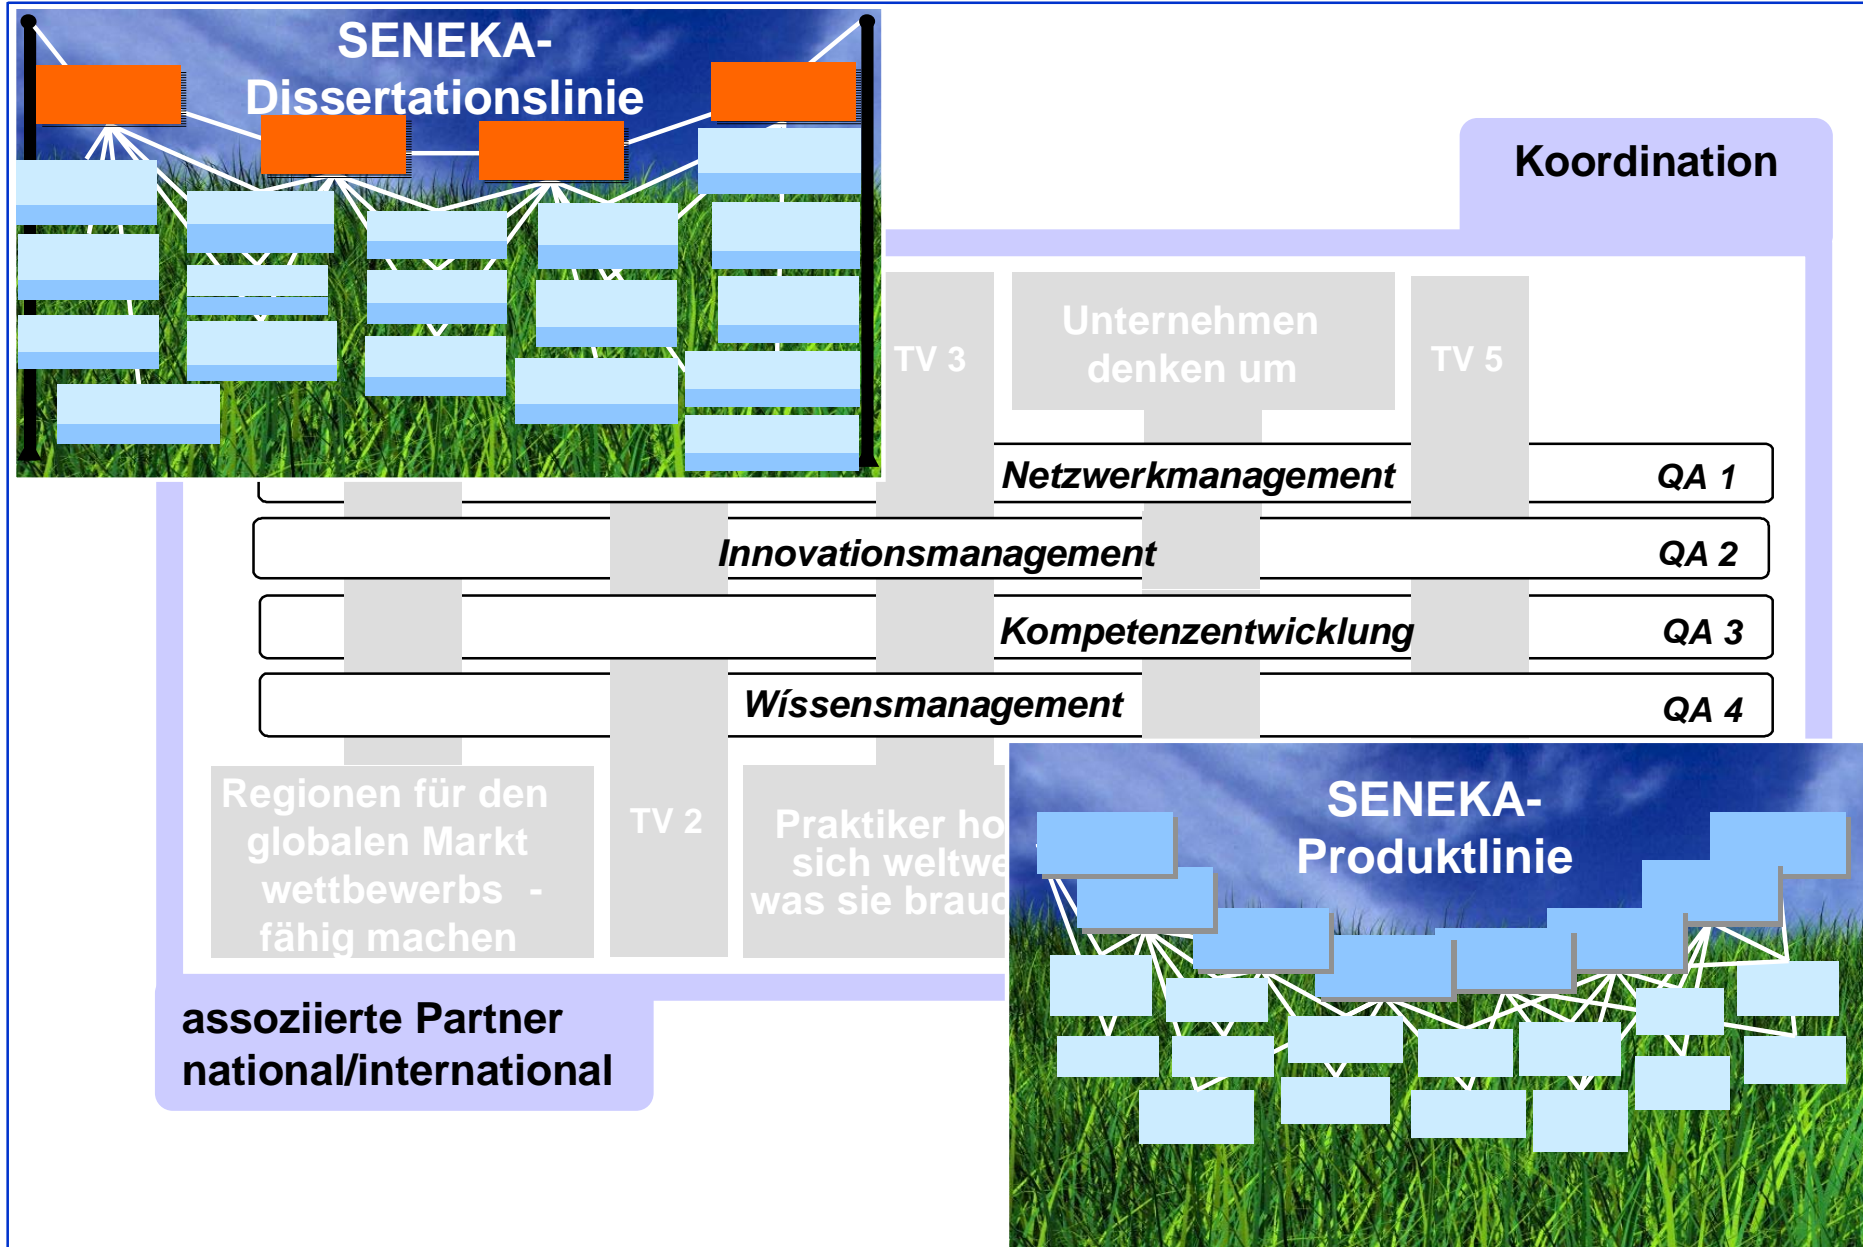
SENEKA-Dissertationslinie

Koordination

TV 3

Unternehmen denken um

TV 5

Netzwerkmanagement QA 1

Innovationsmanagement QA 2

Kompetenzentwicklung QA 3

Wíssensmanagement QA 4

Regionen für den globalen Markt wettbewerbs - fähig machen

TV 2

Praktiker ho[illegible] sich weltwe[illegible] was sie brau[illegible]

SENEKA-Produktlinie

assoziierte Partner national/international